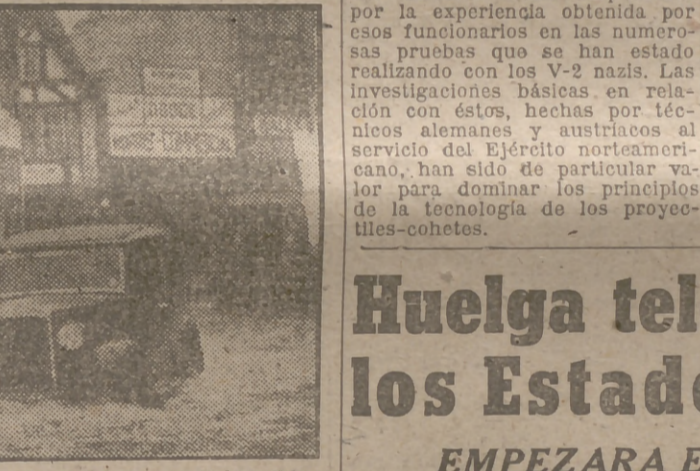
por la experiencia obtenida por esos funcionarios en las numerosas pruebas que se han estado realizando con los V-2 nazis. Las investigaciones básicas en relación con éstos, hechas por técnicos alemanes y austriacos al servicio del Ejército norteamericano, han sido de particular valor para dominar los principios de la tecnología de los proyectiles-cohetes.

Huelga tel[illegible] los Estad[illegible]

EMPEZARA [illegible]